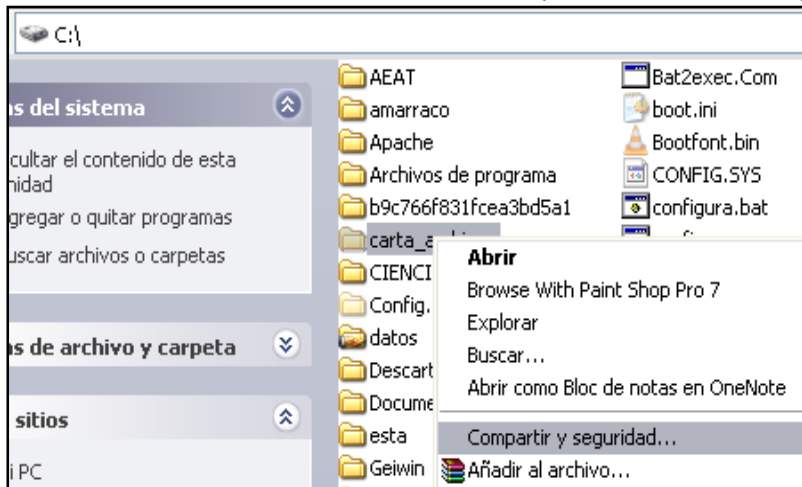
C:\

as del sistema

cultar el contenido de esta nidad

gregar o quitar programas

uscar archivos o carpetas

as de archivo y carpeta

sitios

i PC

AEAT
amarraco
Apache
Archivos de programa
b9c766f831fcea3bd5a1
carta_a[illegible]
CIENCI
Config.
datos
Descart
Docume
esta
Geiwin

Bat2exec.Com
boot.ini
Bootfont.bin
CONFIG.SYS
configura.bat

Abrir
Browse With Paint Shop Pro 7
Explorar
Buscar...
Abrir como Bloc de notas en OneNote
Compartir y seguridad...
Añadir al archivo...